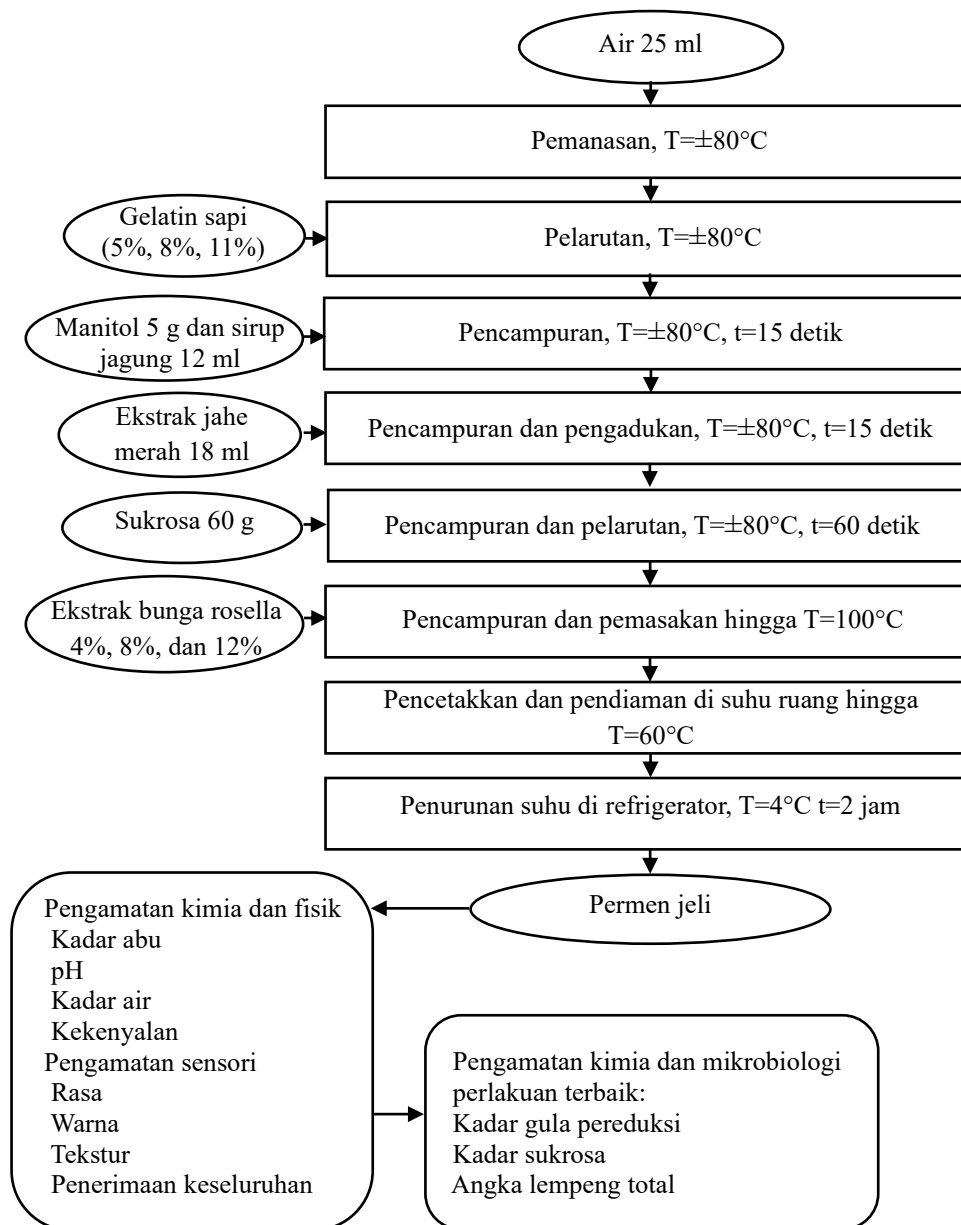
Air 25 ml

Pemanasan, T=±80°C

Gelatin sapi (5%, 8%, 11%)

Pelarutan, T=±80°C

Manitol 5 g dan sirup jagung 12 ml

Pencampuran, T=±80°C, t=15 detik

Ekstrak jahe merah 18 ml

Pencampuran dan pengadukan, T=±80°C, t=15 detik

Sukrosa 60 g

Pencampuran dan pelarutan, T=±80°C, t=60 detik

Ekstrak bunga rosella 4%, 8%, dan 12%

Pencampuran dan pemasakan hingga T=100°C

Pencetakkan dan pendiaman di suhu ruang hingga T=60°C

Penurunan suhu di refrigerator, T=4°C t=2 jam

Permen jeli

Pengamatan kimia dan fisik
Kadar abu
pH
Kadar air
Kekenyalan
Pengamatan sensori
Rasa
Warna
Tekstur
Penerimaan keseluruhan

Pengamatan kimia dan mikrobiologi perlakuan terbaik:
Kadar gula pereduksi
Kadar sukrosa
Angka lempeng total